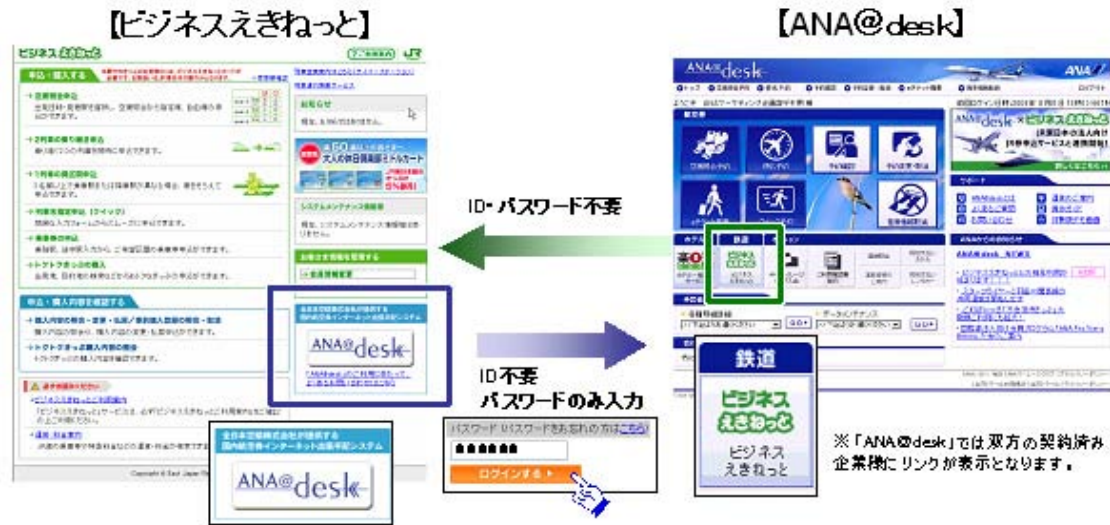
【ビジネスえきねっと】

【ANA@desk】

ID・パスワード不要

ID不要
パスワードのみ入力

全日本空輸株式会社が提供する
国内航空券インターネット出張手配システム

ANA@desk

パスワード（パスワードをお忘れの方はこちら）

●●●●●●

ログインする

鉄道

ビジネスえきねっと

ビジネス
えきねっと

※「ANA@desk」では双方の契約済み企業様にリンクが表示となります。